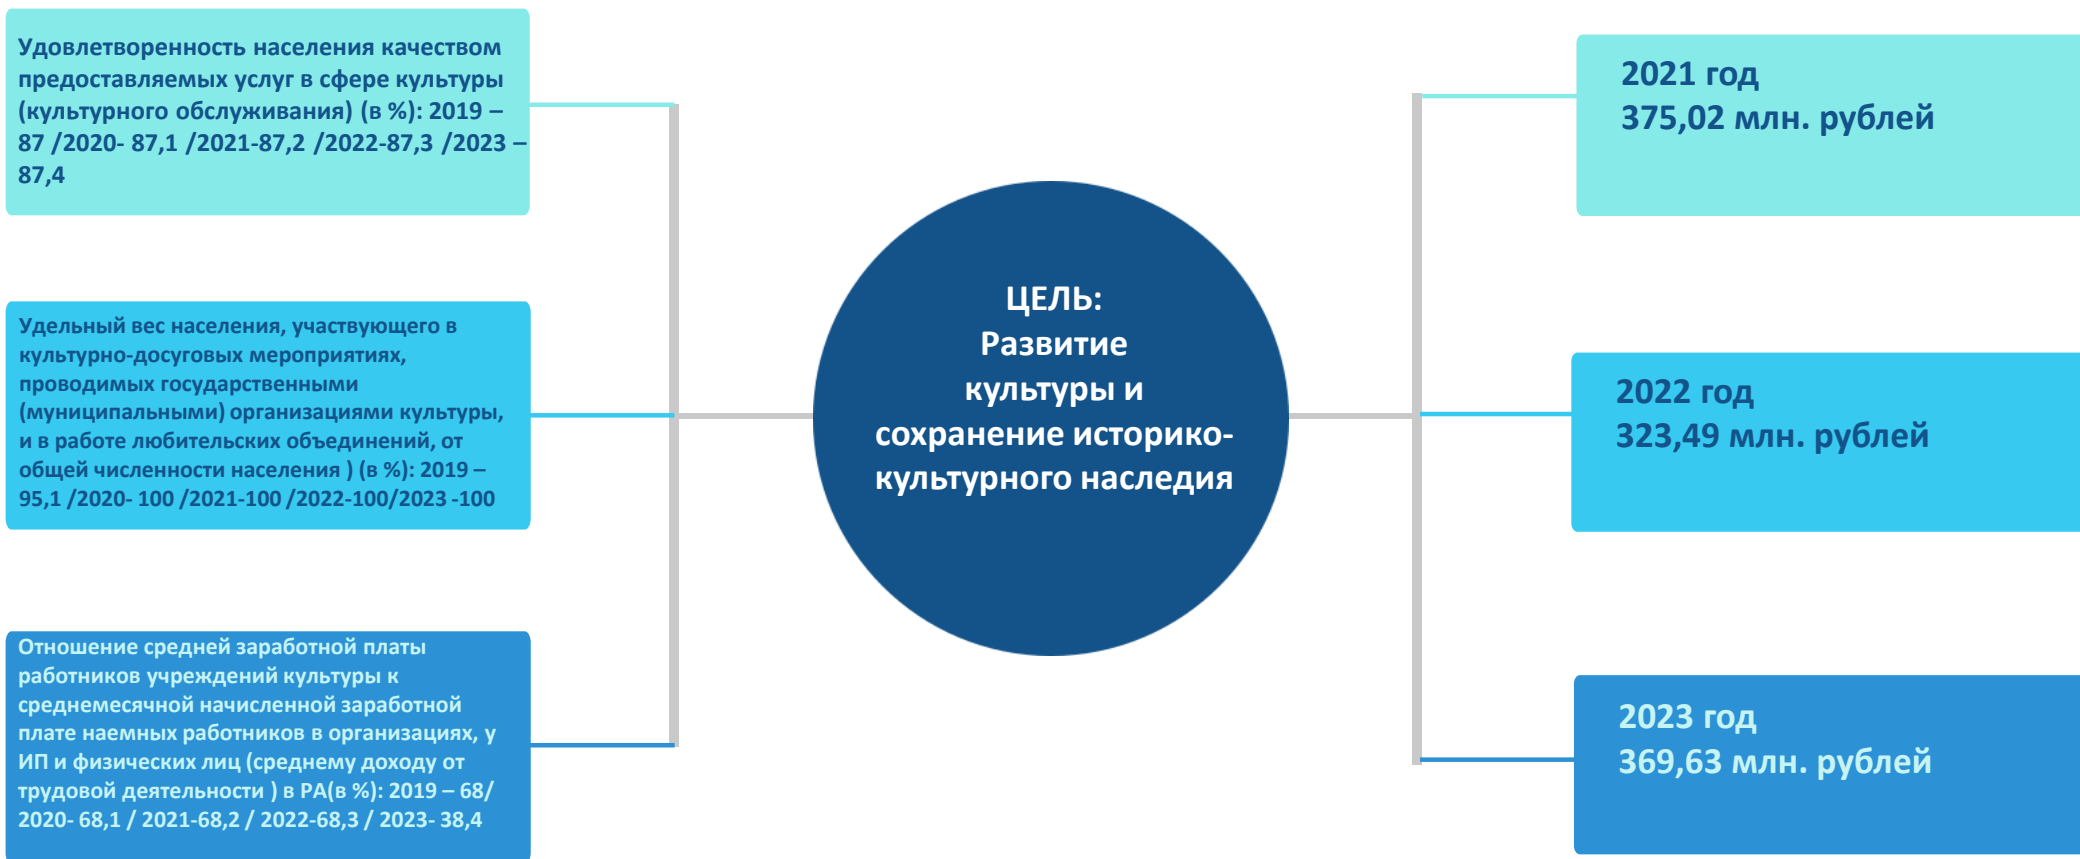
Удовлетворенность населения качеством предоставляемых услуг в сфере культуры (культурного обслуживания) (в %): 2019 – 87 /2020- 87,1 /2021-87,2 /2022-87,3 /2023 – 87,4

Удельный вес населения, участвующего в культурно-досуговых мероприятиях, проводимых государственными (муниципальными) организациями культуры, и в работе любительских объединений, от общей численности населения ) (в %): 2019 – 95,1 /2020- 100 /2021-100 /2022-100/2023 -100

Отношение средней заработной платы работников учреждений культуры к среднемесячной начисленной заработной плате наемных работников в организациях, у ИП и физических лиц (среднему доходу от трудовой деятельности ) в РА(в %): 2019 – 68/ 2020- 68,1 / 2021-68,2 / 2022-68,3 / 2023- 38,4

ЦЕЛЬ:
Развитие культуры и сохранение историко-культурного наследия

2021 год
375,02 млн. рублей

2022 год
323,49 млн. рублей

2023 год
369,63 млн. рублей